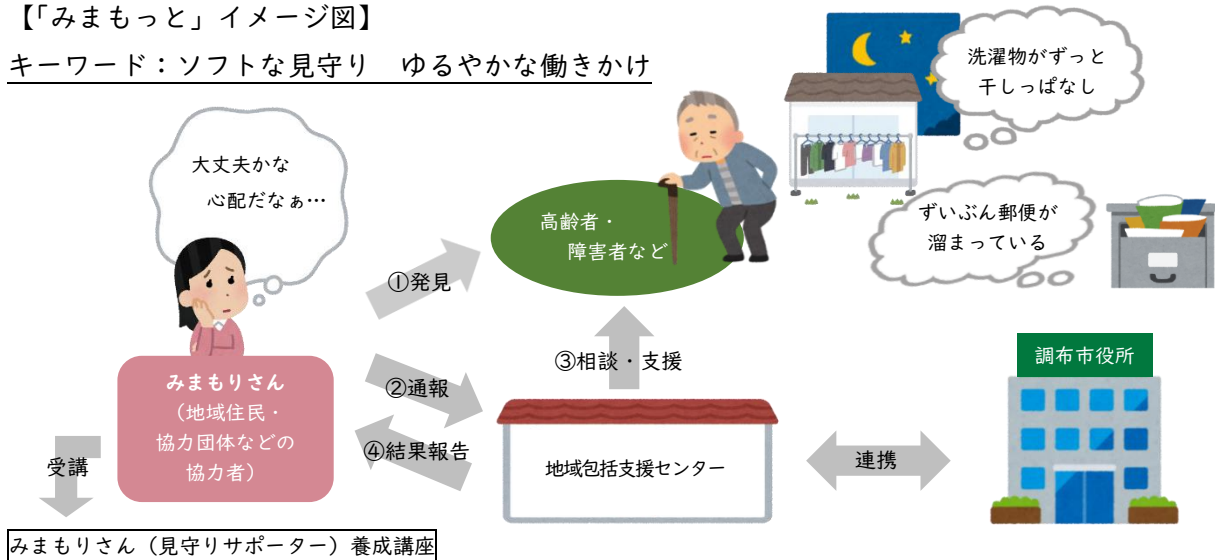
【「みまもっと」イメージ図】

キーワード：ソフトな見守り　ゆるやかな働きかけ

大丈夫かな
心配だなぁ…

洗濯物がずっと
干しっぱなし

ずいぶん郵便が
溜まっている

高齢者・
障害者など

①発見

②通報

③相談・支援

④結果報告

みまもりさん
（地域住民・
協力団体などの
協力者）

地域包括支援センター

連携

調布市役所

受講

みまもりさん（見守りサポーター）養成講座